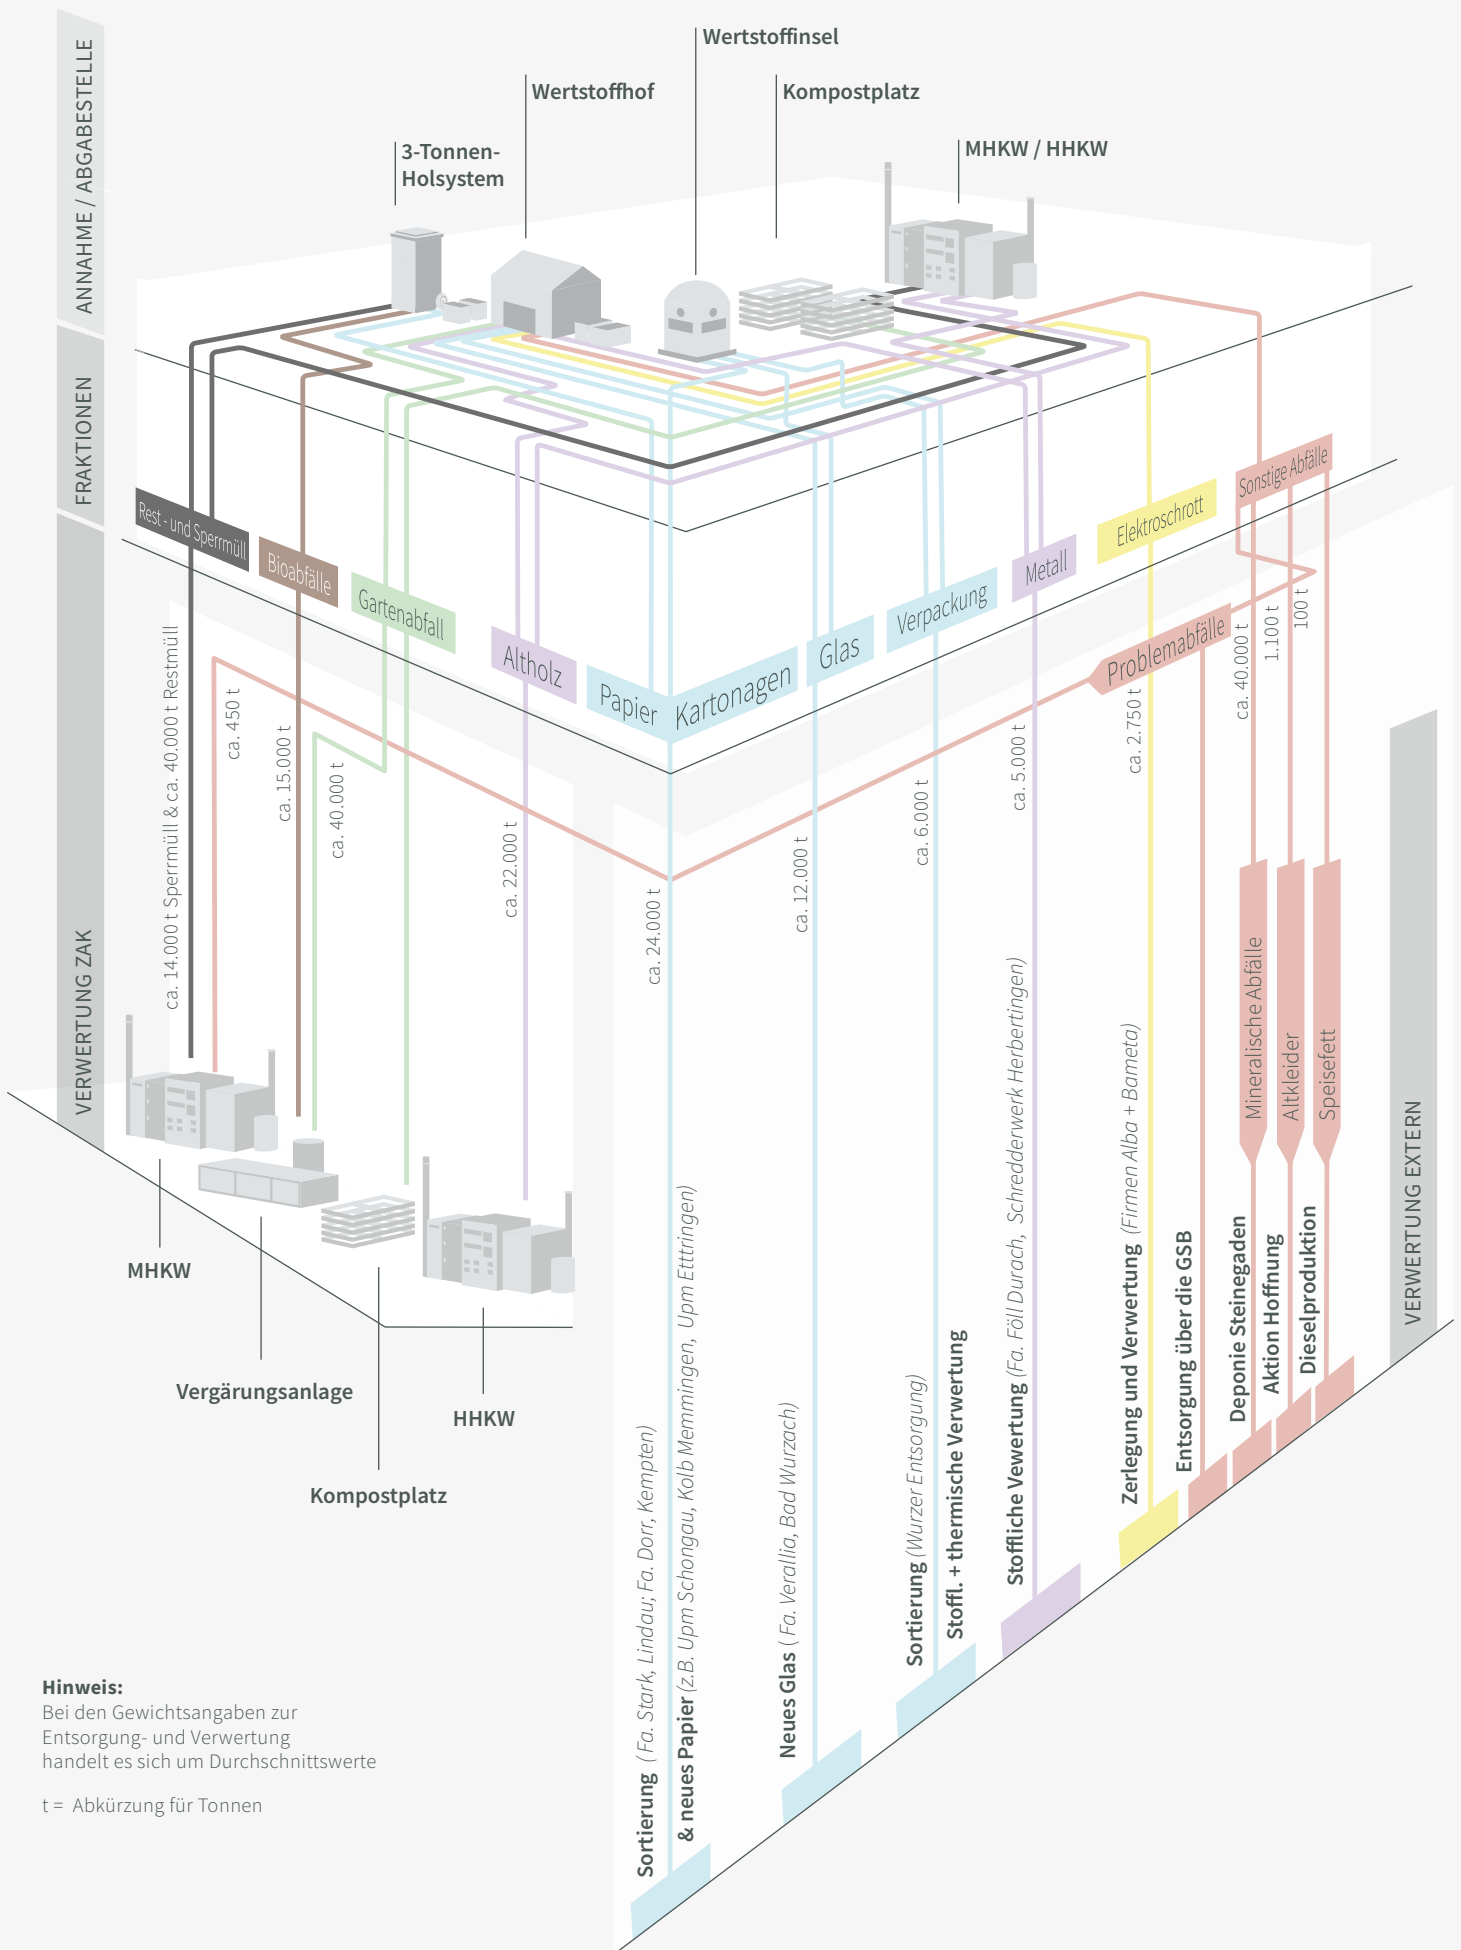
ANNAHME / ABGABESTELLE

FRAKTIONEN

VERWERTUNG ZAK

VERWERTUNG EXTERN

3-Tonnen-Holsystem

Wertstoffhof

Wertstoffinsel

Kompostplatz

MHKW / HHKW

Rest- und Sperrmüll

Bioabfälle

Gartenabfall

Altholz

Papier

Kartonagen

Glas

Verpackung

Metall

Elektroschrott

Sonstige Abfälle

Problemabfälle

ca. 14.000 t Sperrmüll & ca. 40.000 t Restmüll

ca. 450 t

ca. 15.000 t

ca. 40.000 t

ca. 22.000 t

ca. 24.000 t

ca. 12.000 t

ca. 6.000 t

ca. 5.000 t

ca. 2.750 t

ca. 40.000 t

1.100 t

100 t

Mineralische Abfälle

Altkleider

Speisefett

MHKW

Vergärungsanlage

Kompostplatz

HHKW

Sortierung ( Fa. Stark, Lindau; Fa. Dorr, Kempten)

& neues Papier (z.B. Upm Schongau, Kolb Memmingen, Upm Etttringen)

Neues Glas ( Fa. Verallia, Bad Wurzach)

Sortierung (Wurzer Entsorgung)

Stoffl. + thermische Verwertung

Stoffliche Verwertung (Fa. Föll Durach, Schredderwerk Herbertingen)

Zerlegung und Verwertung (Firmen Alba + Bameta)

Entsorgung über die GSB

Deponie Steinegaden

Aktion Hoffnung

Dieselproduktion

Hinweis:
Bei den Gewichtsangaben zur Entsorgung- und Verwertung handelt es sich um Durchschnittswerte

t = Abkürzung für Tonnen